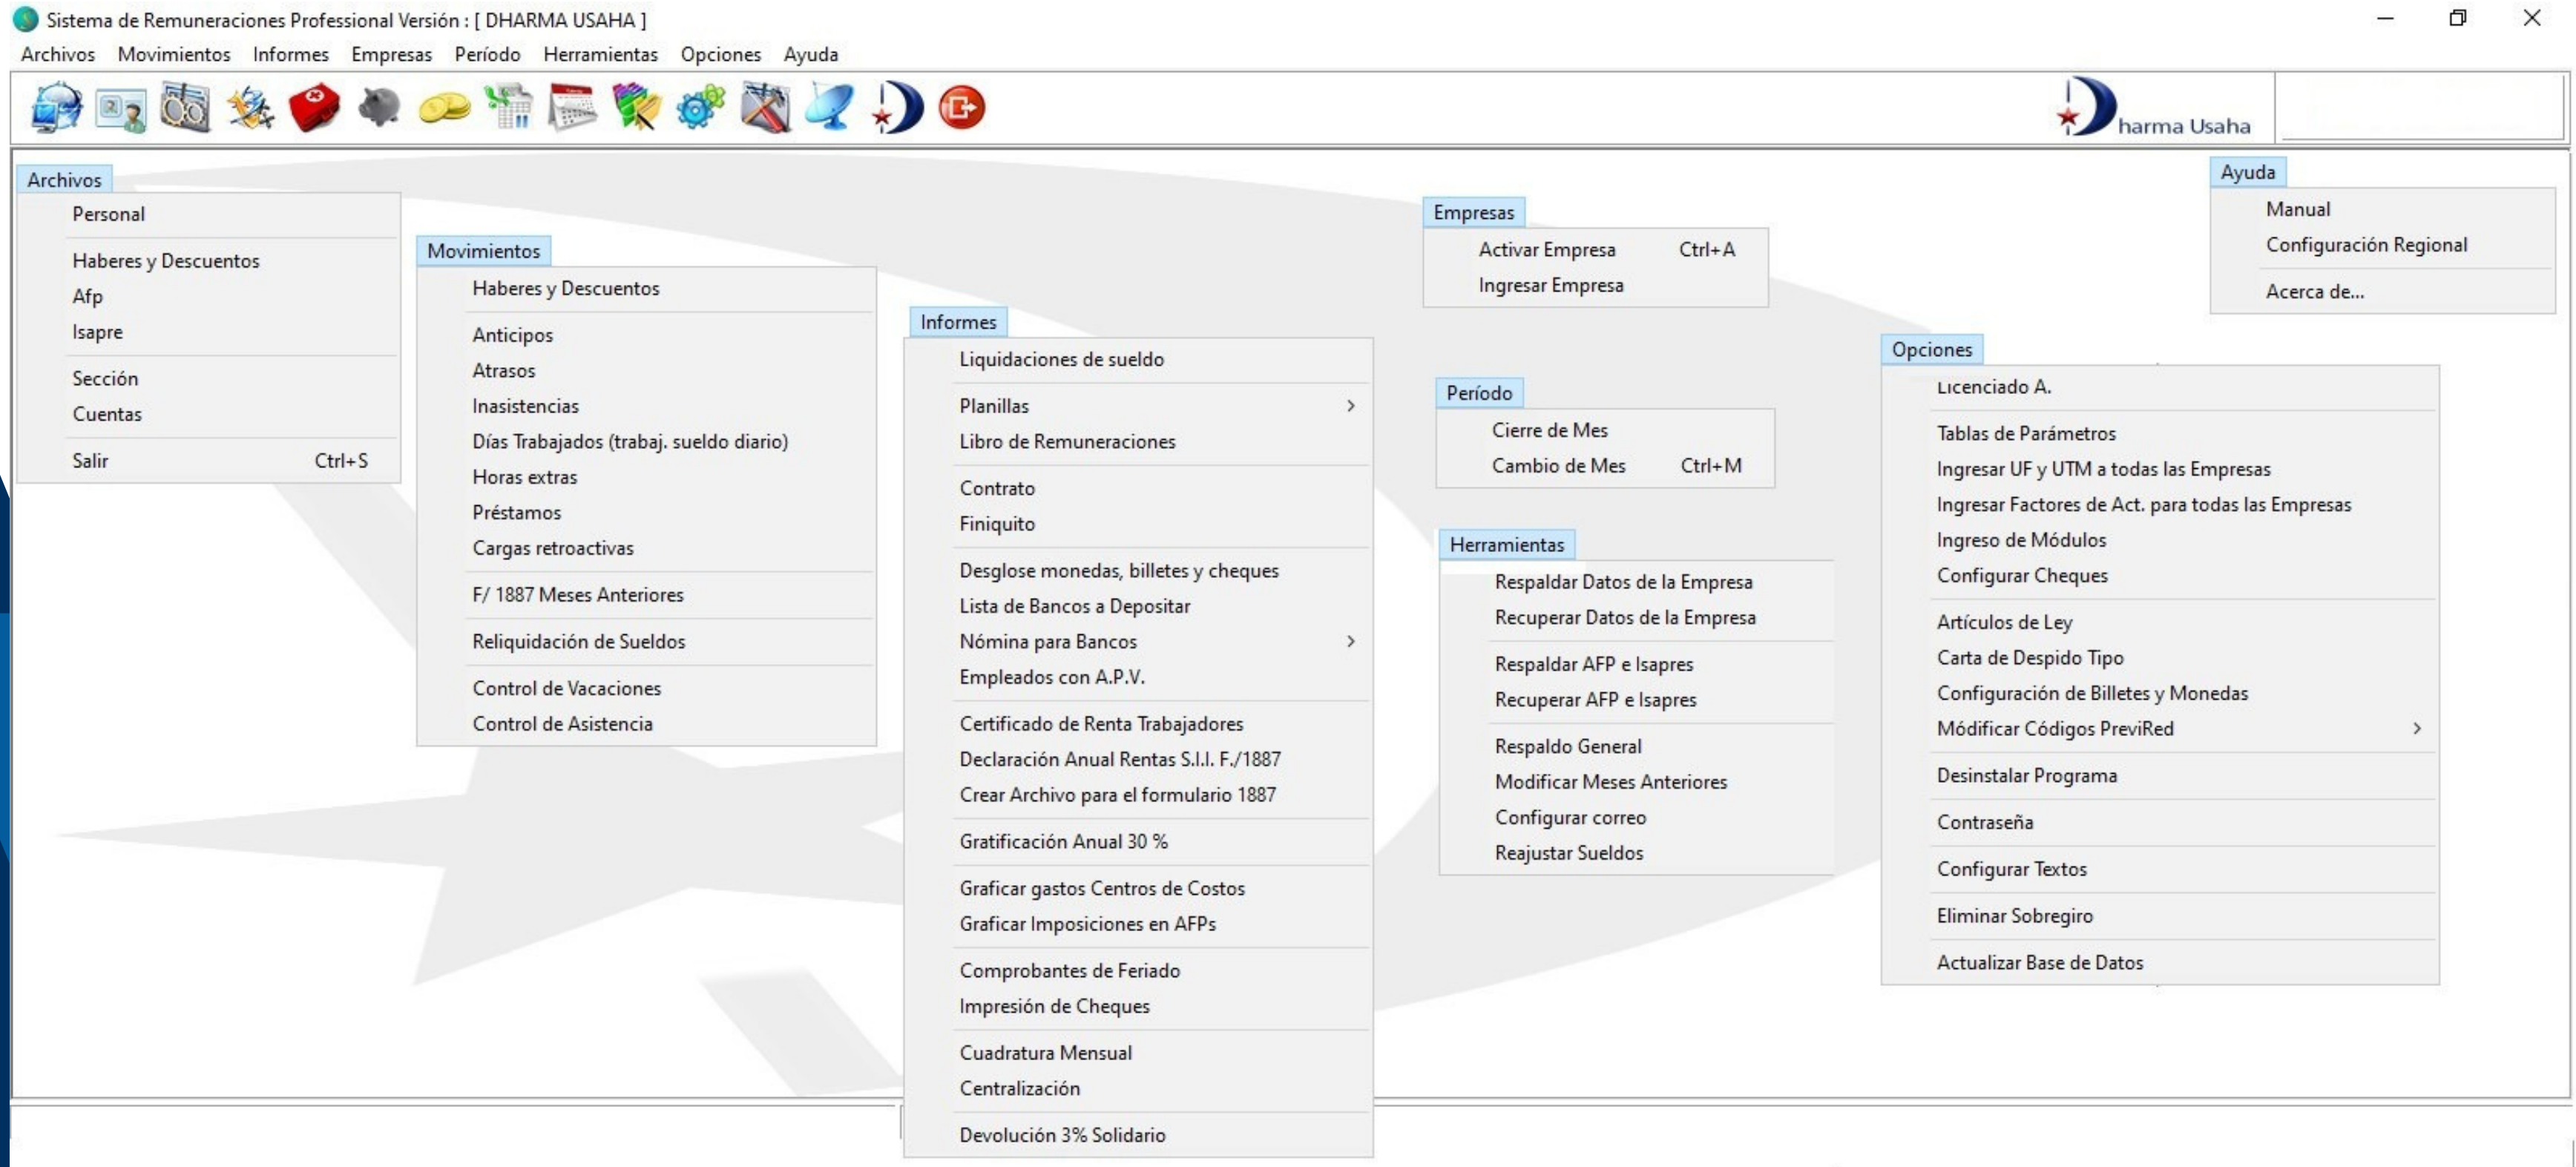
Sistema de Remuneraciones Professional Versión : [ DHARMA USAHA ]

Archivos Movimientos Informes Empresas Período Herramientas Opciones Ayuda

harma Usaha

Archivos
Personal
Haberes y Descuentos
Afp
Isapre
Sección
Cuentas
Salir Ctrl+S

Movimientos
Haberes y Descuentos
Anticipos
Atrasos
Inasistencias
Días Trabajados (trabaj. sueldo diario)
Horas extras
Préstamos
Cargas retroactivas
F/ 1887 Meses Anteriores
Reliquidación de Sueldos
Control de Vacaciones
Control de Asistencia

Informes
Liquidaciones de sueldo
Planillas
Libro de Remuneraciones
Contrato
Finiquito
Desglose monedas, billetes y cheques
Lista de Bancos a Depositar
Nómina para Bancos
Empleados con A.P.V.
Certificado de Renta Trabajadores
Declaración Anual Rentas S.I.I. F./1887
Crear Archivo para el formulario 1887
Gratificación Anual 30 %
Graficar gastos Centros de Costos
Graficar Imposiciones en AFPs
Comprobantes de Feriado
Impresión de Cheques
Cuadratura Mensual
Centralización
Devolución 3% Solidario

Empresas
Activar Empresa Ctrl+A
Ingresar Empresa

Período
Cierre de Mes
Cambio de Mes Ctrl+M

Herramientas
Respaldar Datos de la Empresa
Recuperar Datos de la Empresa
Respaldar AFP e Isapres
Recuperar AFP e Isapres
Respaldo General
Modificar Meses Anteriores
Configurar correo
Reajustar Sueldos

Ayuda
Manual
Configuración Regional
Acerca de...

Opciones
Licenciado A.
Tablas de Parámetros
Ingresar UF y UTM a todas las Empresas
Ingresar Factores de Act. para todas las Empresas
Ingreso de Módulos
Configurar Cheques
Artículos de Ley
Carta de Despido Tipo
Configuración de Billetes y Monedas
Módificar Códigos PreviRed
Desinstalar Programa
Contraseña
Configurar Textos
Eliminar Sobregiro
Actualizar Base de Datos